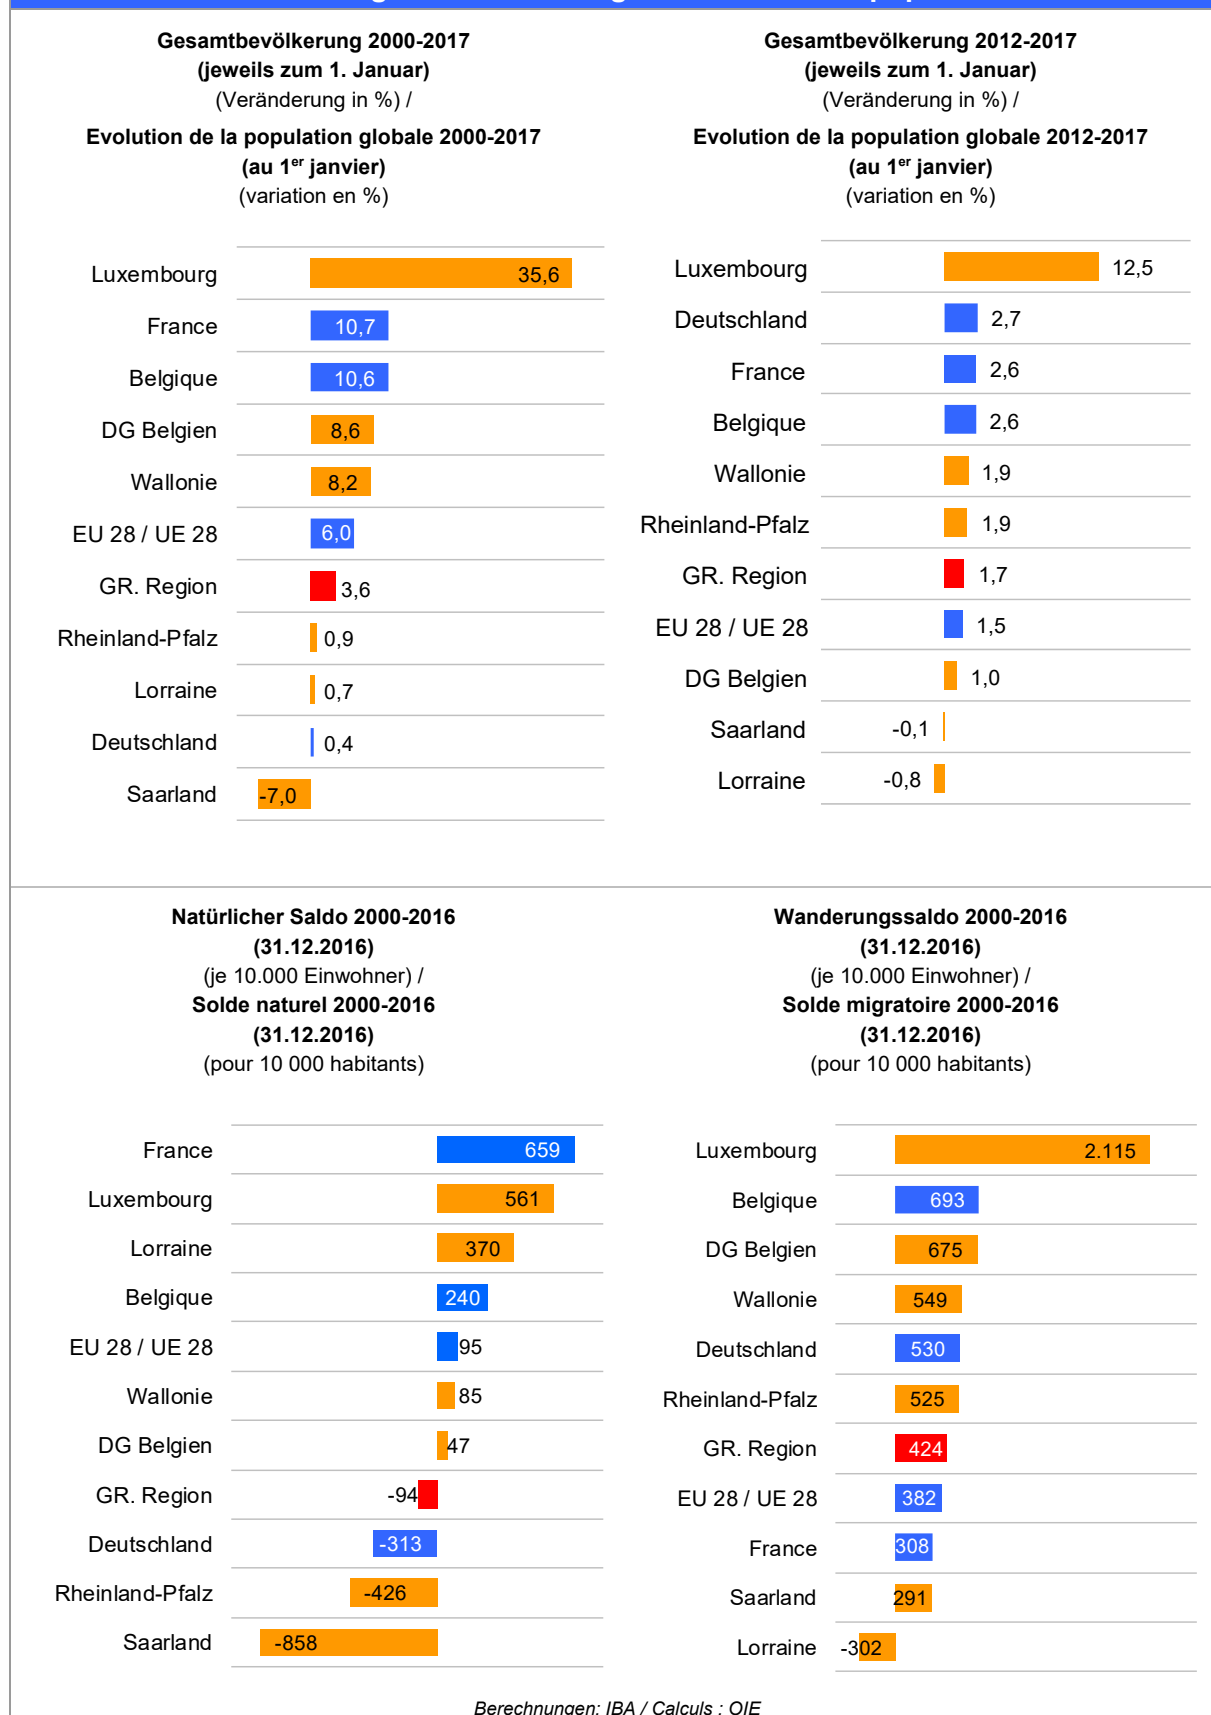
Gesamtbevölkerung 2000-2017
(jeweils zum 1. Januar)
(Veränderung in %) /
Evolution de la population globale 2000-2017
(au 1$^{er}$ janvier)
(variation en %)

Luxembourg 35,6
France 10,7
Belgique 10,6
DG Belgien 8,6
Wallonie 8,2
EU 28 / UE 28 6,0
GR. Region 3,6
Rheinland-Pfalz 0,9
Lorraine 0,7
Deutschland 0,4
Saarland -7,0

Gesamtbevölkerung 2012-2017
(jeweils zum 1. Januar)
(Veränderung in %) /
Evolution de la population globale 2012-2017
(au 1$^{er}$ janvier)
(variation en %)

Luxembourg 12,5
Deutschland 2,7
France 2,6
Belgique 2,6
Wallonie 1,9
Rheinland-Pfalz 1,9
GR. Region 1,7
EU 28 / UE 28 1,5
DG Belgien 1,0
Saarland -0,1
Lorraine -0,8

Natürlicher Saldo 2000-2016
(31.12.2016)
(je 10.000 Einwohner) /
Solde naturel 2000-2016
(31.12.2016)
(pour 10 000 habitants)

France 659
Luxembourg 561
Lorraine 370
Belgique 240
EU 28 / UE 28 95
Wallonie 85
DG Belgien 47
GR. Region -94
Deutschland -313
Rheinland-Pfalz -426
Saarland -858

Wanderungssaldo 2000-2016
(31.12.2016)
(je 10.000 Einwohner) /
Solde migratoire 2000-2016
(31.12.2016)
(pour 10 000 habitants)

Luxembourg 2.115
Belgique 693
DG Belgien 675
Wallonie 549
Deutschland 530
Rheinland-Pfalz 525
GR. Region 424
EU 28 / UE 28 382
France 308
Saarland 291
Lorraine -302

Berechnungen: IBA / Calculs : OIE